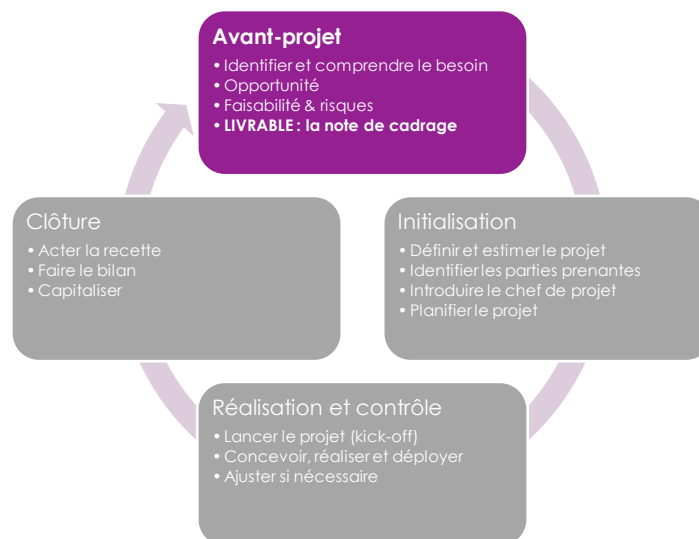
Avant-projet
• Identifier et comprendre le besoin
• Opportunité
• Faisabilité & risques
• LIVRABLE : la note de cadrage

Initialisation
• Définir et estimer le projet
• Identifier les parties prenantes
• Introduire le chef de projet
• Planifier le projet

Réalisation et contrôle
• Lancer le projet (kick-off)
• Concevoir, réaliser et déployer
• Ajuster si nécessaire

Clôture
• Acter la recette
• Faire le bilan
• Capitaliser